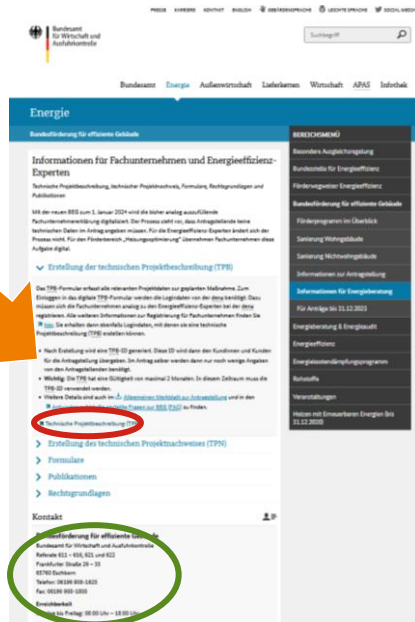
PRESSE KARRIERE KONTAKT ENGLISH GEBÄRDENSPRACHE LEICHTE SPRACHE SOCIAL MEDIA

Bundesamt für Wirtschaft und Ausfuhrkontrolle

Suchbegriff

Bundesamt Energie Außenwirtschaft Lieferketten Wirtschaft APAS Infothek

Energie

Bundesförderung für effiziente Gebäude

Informationen für Fachunternehmen und Energieeffizienz-Experten

Technische Projektbeschreibung, technischer Projektnachweis, Formulare, Rechtsgrundlagen und Publikationen

Mit der neuen BEG zum 1. Januar 2024 wird die bisher analog auszufüllende Fachunternehmererklärung digitalisiert. Der Prozess sieht vor, dass Antragstellende keine technischen Daten im Antragsgang angeben müssen. Für die Energieeffizienz-Experten ändert sich der Prozess nicht. Für den Fördertatbestand „Heizungsoptimierung" übernehmen Fachunternehmen diese Aufgabe digital.

Erstellung der technischen Projektbeschreibung (TPB)

Das TPB-Formular erfasst alle relevanten Projektdaten zur geplanten Maßnahme. Zum Einloggen in das digitale TPB-Formular werden die Logindaten von der dena benötigt. Dazu müssen sich die Fachunternehmen analog zu den Energieeffizienz-Experten bei der dena registrieren. Alle weiteren Informationen zur Registrierung für Fachunternehmen finden Sie hier. Sie erhalten dann ebenfalls Logindaten, mit denen sie eine technische Projektbeschreibung (TPB) erstellen können.

Nach Erstellung wird eine TPB-ID generiert. Diese ID wird dann den Kundinnen und Kunden für die Antragstellung übergeben. Im Antrag selber werden dann nur noch wenige Angaben von den Antragstellenden benötigt.

Wichtig: Die TPB hat eine Gültigkeit von maximal 2 Monaten. In diesem Zeitraum muss die TPB-ID verwendet werden.

Weitere Details auch im Allgemeinen Merkblatt zur Antragstellung und in den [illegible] Fragen zur BEG (FAQ) zu finden.

Technische Projektbeschreibung (TPB)

Erstellung des technischen Projektnachweises (TPN)

Formulare

Publikationen

Rechtsgrundlagen

Kontakt

Bundesförderung für effiziente Gebäude
Bundesamt für Wirtschaft und Ausfuhrkontrolle
Referate 611 – 616, 621 und 622
Frankfurter Straße 29 – 35
65760 Eschborn
Telefon: 06196 908-1625
Fax: 06196 908-1800

Erreichbarkeit
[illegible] bis Freitag: 08:00 Uhr – 18:00 Uhr

BEREICHSMENÜ
Besonderes Ausgleichsregelung
Bundesstelle für Energieeffizienz
Förderwegweiser Energieeffizienz
Bundesförderung für effiziente Gebäude
Förderprogramm im Überblick
Sanierung Wohngebäude
Sanierung Nichtwohngebäude
Informationen zur Antragstellung
Informationen für Energieberatung
Für Anträge bis 31.12.2023
Energieberatung & Energieaudit
Energieeffizienz
Energiekostendämpfungsprogramm
Rohstoffe
Veranstaltungen
Heizen mit Erneuerbaren Energien (bis 31.12.2020)